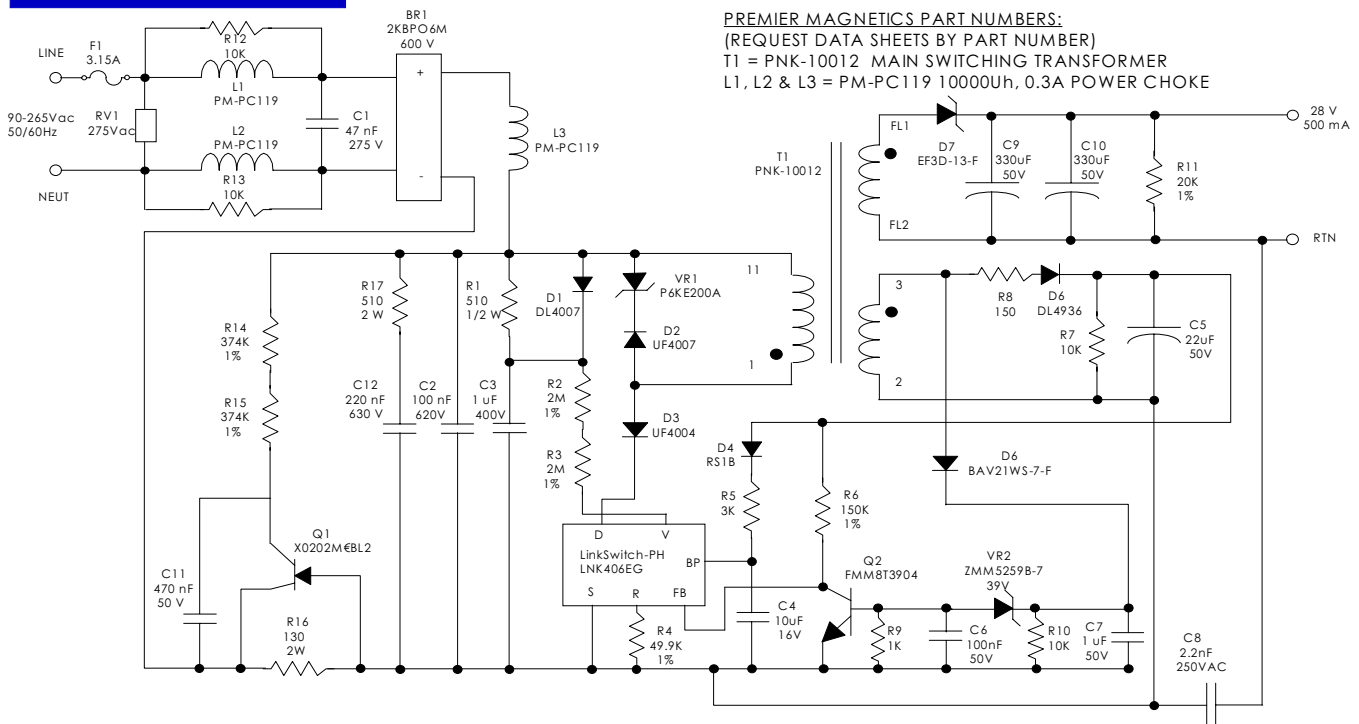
PREMIER MAGNETICS PART NUMBERS:
(REQUEST DATA SHEETS BY PART NUMBER)
T1 = PNK-10012 MAIN SWITCHING TRANSFORMER
L1, L2 & L3 = PM-PC119 10000Uh, 0.3A POWER CHOKE

LINE
F1
3.15A
90-265Vac
50/60Hz
RV1
275Vac
NEUT
R12
10K
L1
PM-PC119
L2
PM-PC119
R13
10K
C1
47 nF
275 V
BR1
2KBPO6M
600 V
+
-
L3
PM-PC119

T1
PNK-10012
FL1
FL2
D7
EF3D-13-F
C9
330uF
50V
C10
330uF
50V
R11
20K
1%
28 V
500 mA
RTN

R17
510
2 W
R1
510
1/2 W
D1
DL4007
VR1
P6KE200A
D2
UF4007
11
1
R14
374K
1%
R15
374K
1%
C12
220 nF
630 V
C2
100 nF
620V
C3
1 uF
400V
R2
2M
1%
R3
2M
1%
D3
UF4004

3
2
R8
150
D6
DL4936
R7
10K
C5
22uF
50V

D4
RS1B
R5
3K
R6
150K
1%
D6
BAV21WS-7-F

Q1
X0202M€BL2
C11
470 nF
50 V
R16
130
2W

D
V
LinkSwitch-PH
LNK406EG
BP
S
R
FB
R4
49.9K
1%
C4
10uF
16V
Q2
FMM8T3904
R9
1K
C6
100nF
50V
VR2
ZMM5259B-7
39V
R10
10K
C7
1 uF
50V
C8
2.2nF
250VAC